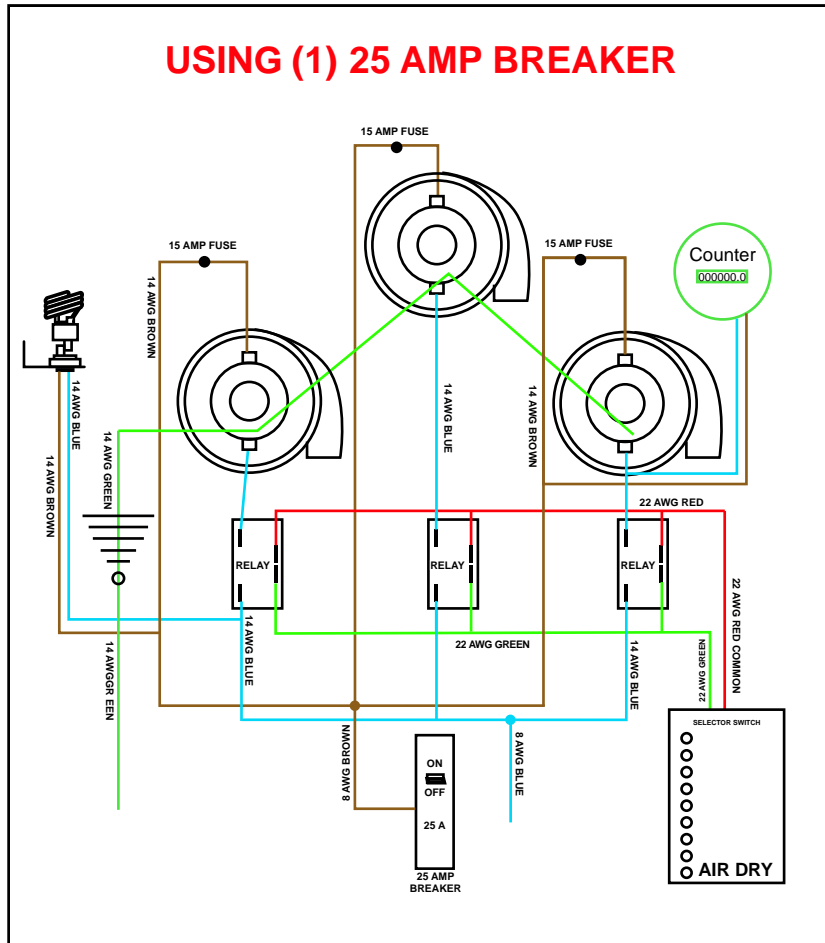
USING (1) 25 AMP BREAKER

15 AMP FUSE

15 AMP FUSE

15 AMP FUSE

Counter

000000.0

14 AWG BROWN

14 AWG BLUE

14 AWG BROWN

14 AWG BLUE

14 AWG GREEN

14 AWG BROWN

22 AWG RED

RELAY

RELAY

RELAY

22 AWG RED COMMON

22 AWG GREEN

14 AWG BLUE

14 AWG BLUE

14 AWGGR EEN

22 AWG GREEN

SELECTOR SWITCH

8 AWG BROWN

ON

OFF

25 A

8 AWG BLUE

25 AMP BREAKER

AIR DRY